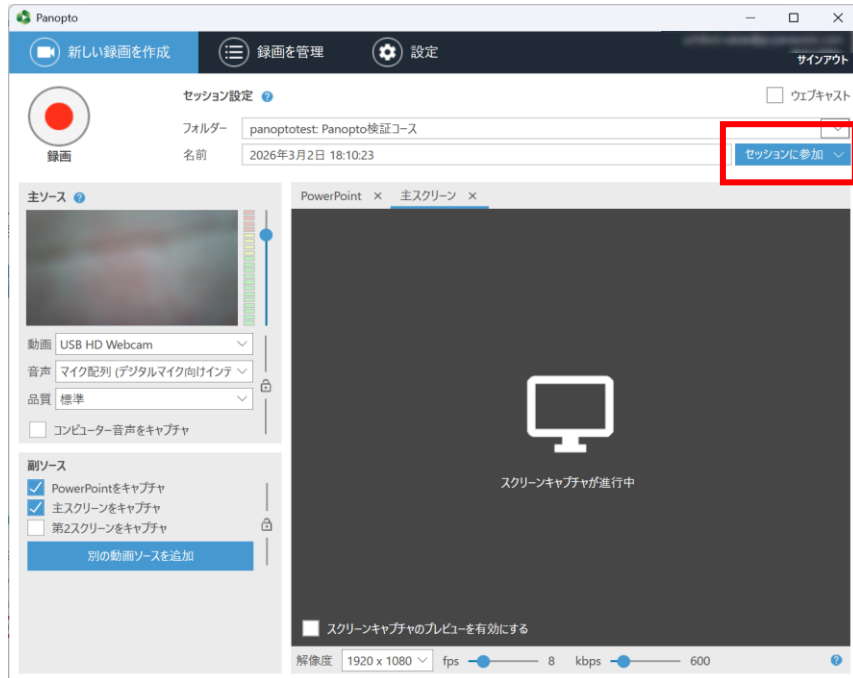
Panopto

新しい録画を作成　録画を管理　設定

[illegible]
サインアウト

録画

セッション設定

ウェブキャスト

フォルダー　panoptotest: Panopto検証コース

名前　2026年3月2日 18:10:23

セッションに参加

主ソース

動画　USB HD Webcam
音声　マイク配列 (デジタルマイク向けインテ
品質　標準

コンピューター音声をキャプチャ

副ソース

PowerPointをキャプチャ
主スクリーンをキャプチャ
第2スクリーンをキャプチャ

別の動画ソースを追加

PowerPoint ×　主スクリーン ×

スクリーンキャプチャが進行中

スクリーンキャプチャのプレビューを有効にする

解像度　1920 x 1080　fps　8　kbps　600